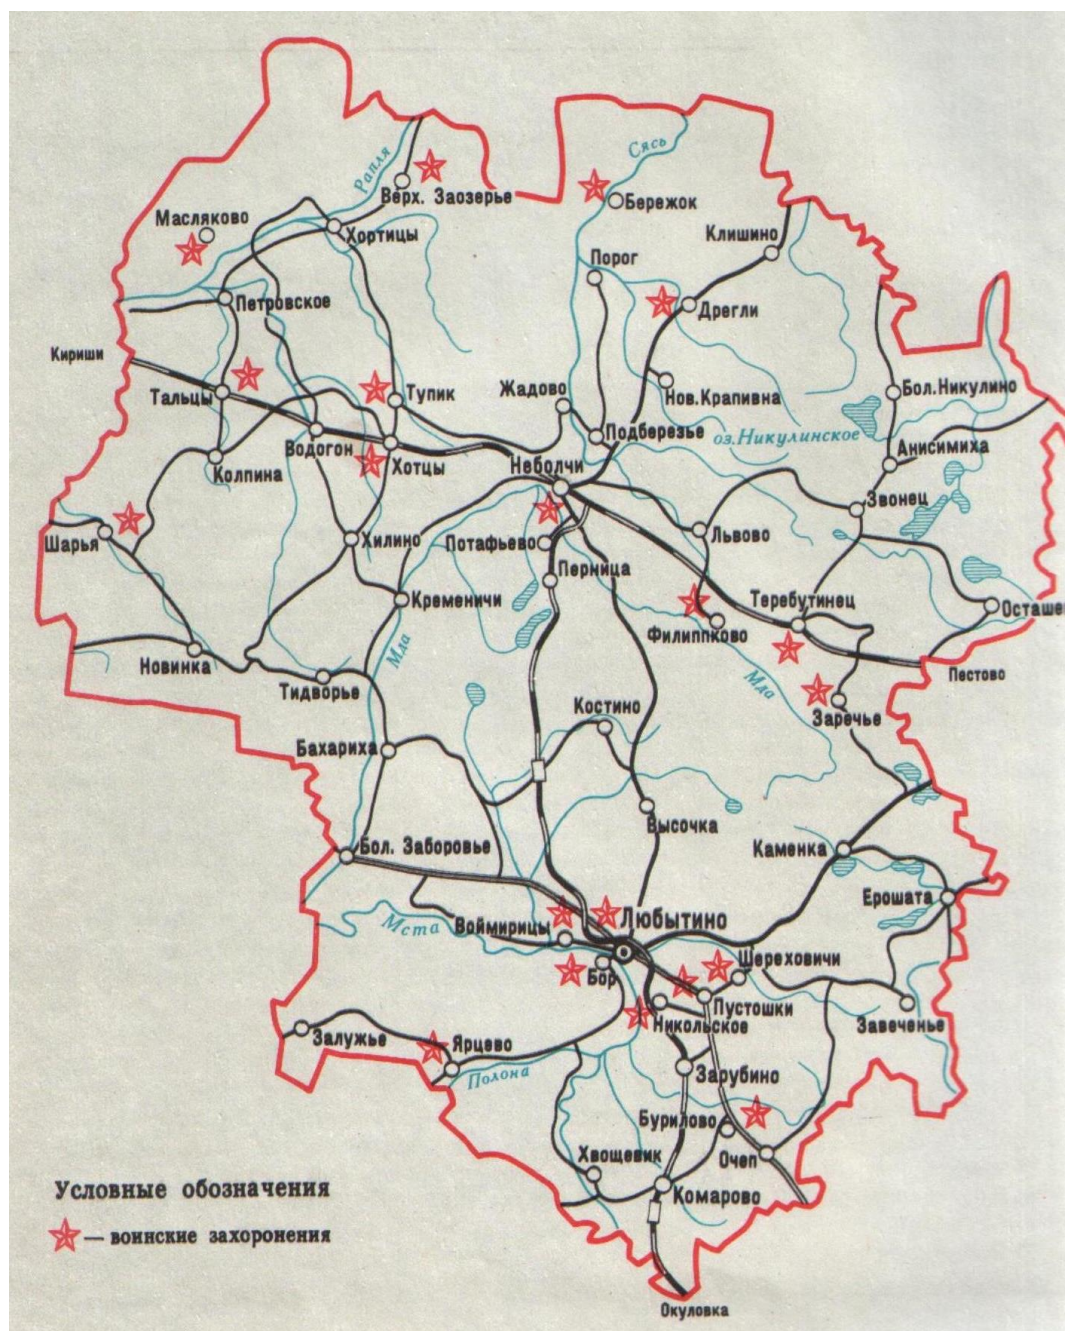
Рапля
Верх. Заозерье
Сясь
Бережок
Масляково
Хортицы
Клишино
Порог
Петровское
Дрегли
Кириши
Тальцы
Тупик
Жадово
Нов. Крапивна
Бол. Никулино
Водогон
Хотцы
Подберезье
оз. Никулинское
Анисимиха
Колпина
Неболчи
Звонец
Шарья
Хилино
Потафьево
Львово
Перница
Кременичи
Теребутинец
Осташев
Филиппково
Новинка
Мла
Пестово
Тидворье
Мла
Заречье
Костино
Бахариха
Высочка
Каменка
Бол. Заборовье
Ерошата
Любытино
Воймирицы
Мста
Бор
Шереховичи
Пустошки
Залужье
Никольское
Ярцево
Завеченье
Полона
Зарубино
Бурилово
Хвощевик
Очеп
Комарово
Окуловка

Условные обозначения
— воинские захоронения